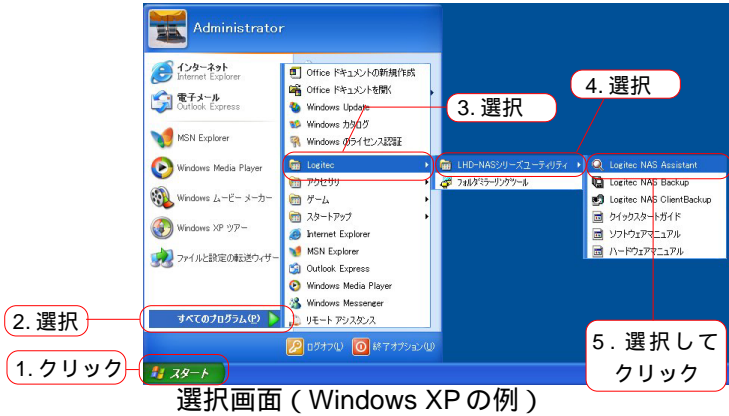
Administrator

インターネット
Internet Explorer

電子メール
Outlook Express

MSN Explorer

Windows Media Player

Windows ムービー メーカー

Windows XP ツアー

ファイルと設定の転送ウィザード

すべてのプログラム(P)

Office ドキュメントの新規作成
Office ドキュメントを開く
Windows Update
Windows カタログ
Windows のライセンス認証
Logitec
アクセサリ
ゲーム
スタートアップ
Internet Explorer
MSN Explorer
Outlook Express
Windows Media Player
Windows Messenger
リモート アシスタンス

LHD-NASシリーズユーティリティ
フォルダミラーリングツール

Logitec NAS Assistant
Logitec NAS Backup
Logitec NAS ClientBackup
クイックスタートガイド
ソフトウェアマニュアル
ハードウェアマニュアル

ログオフ(L)
終了オプション(U)

スタート

1. クリック
2. 選択
3. 選択
4. 選択
5. 選択して クリック

選択画面 ( Windows XP の例 )